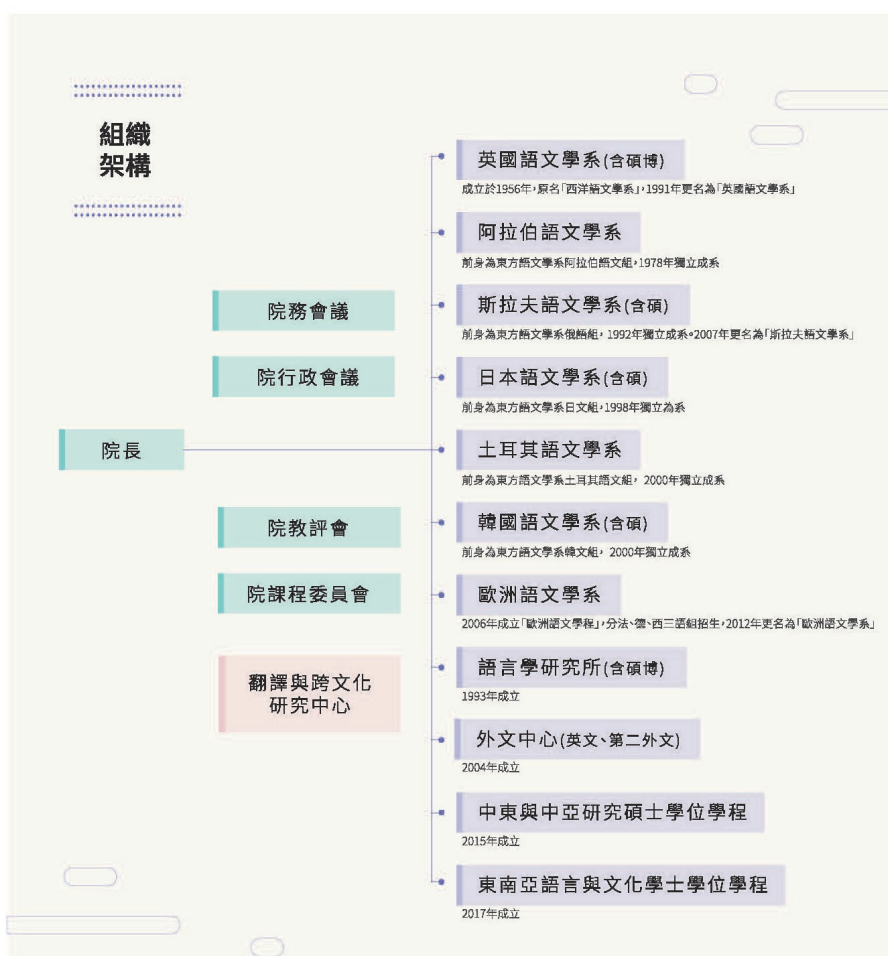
組織
架構

院務會議

院行政會議

院長

院教評會

院課程委員會

翻譯與跨文化研究中心

英國語文學系(含碩博)
成立於1956年，原名「西洋語文學系」，1991年更名為「英國語文學系」

阿拉伯語文學系
前身為東方語文學系阿拉伯語文組，1978年獨立成系

斯拉夫語文學系(含碩)
前身為東方語文學系俄語組，1992年獨立成系。2007年更名為「斯拉夫語文學系」

日本語文學系(含碩)
前身為東方語文學系日文組，1998年獨立為系

土耳其語文學系
前身為東方語文學系土耳其語文組，2000年獨立成系

韓國語文學系(含碩)
前身為東方語文學系韓文組，2000年獨立成系

歐洲語文學系
2006年成立「歐洲語文學程」，分法、德、西三語組招生，2012年更名為「歐洲語文學系」

語言學研究所(含碩博)
1993年成立

外文中心(英文、第二外文)
2004年成立

中東與中亞研究碩士學位學程
2015年成立

東南亞語言與文化學士學位學程
2017年成立